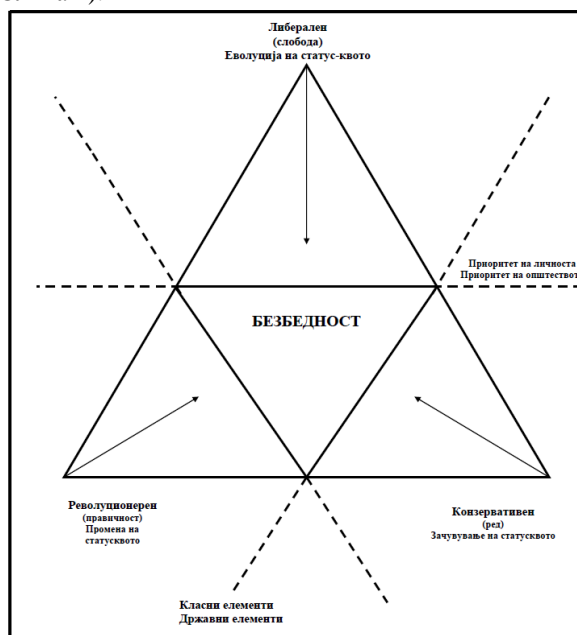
Либерален
(слобода)
Еволуција на статус-квото

Приоритет на личноста
Приоритет на општеството

БЕЗБЕДНОСТ

Револуционерен
(правичност)
Промена на статусквото

Конзервативен
(ред)
Зачувување на статусквото

Класни елементи
Државни елементи